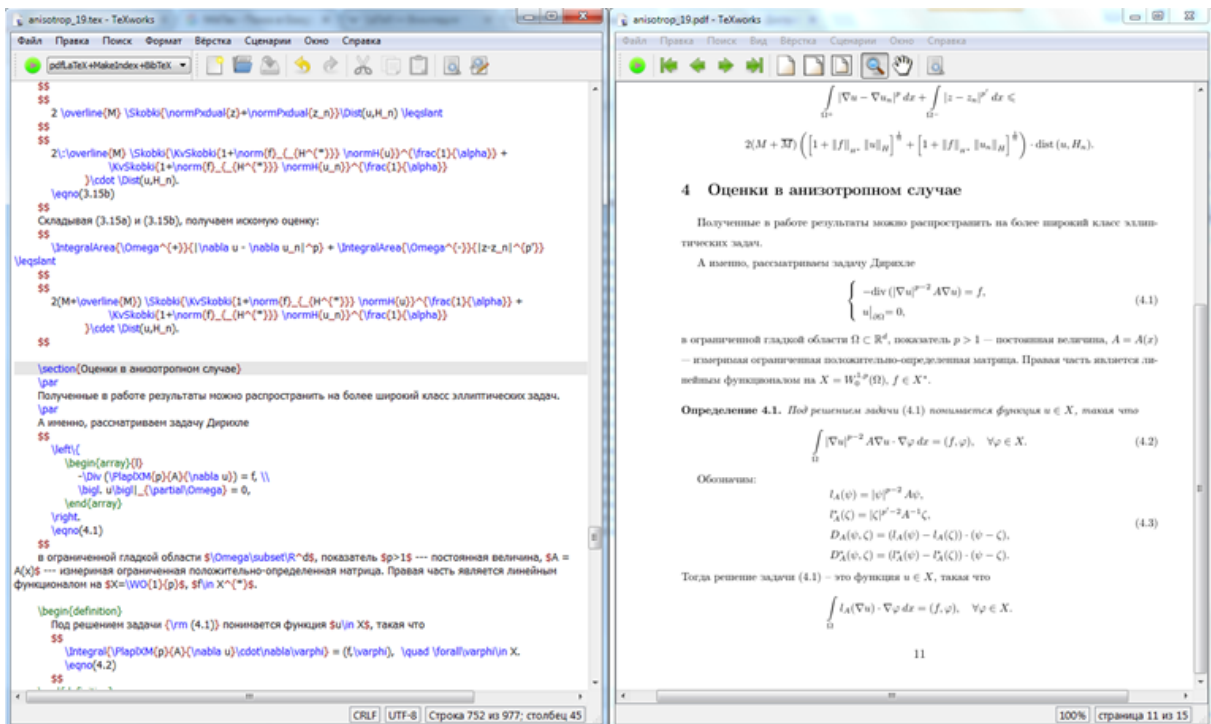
anisotrop_19.tex - TeXworks

Файл Правка Поиск Формат Вёрстка Сценарии Окно Справка

pdfLaTeX+MakeIndex+BibTeX

$$
2 \overline{M} \Skobki{\normPxdual{z}+\normPxdual{z_n}}\Dist(u,H_n) \leqslant
$$
$$
2\:\overline{M} \Skobki{\KvSkobki{1+\norm{f}_{_{H^{*}}} \normH{u}}^{\frac{1}{\alpha}} +
\KvSkobki{1+\norm{f}_{_{H^{*}}} \normH{u_n}}^{\frac{1}{\alpha}}
}\cdot \Dist(u,H_n).
\eqno(3.15b)
$$
Складывая (3.15a) и (3.15b), получаем искомую оценку:
$$
\IntegralArea{\Omega^{+}}{|\nabla u - \nabla u_n|^p} + \IntegralArea{\Omega^{-}}{|z-z_n|^{p'}}
\leqslant
$$
$$
2(M+\overline{M}) \Skobki{\KvSkobki{1+\norm{f}_{_{H^{*}}} \normH{u}}^{\frac{1}{\alpha}} +
\KvSkobki{1+\norm{f}_{_{H^{*}}} \normH{u_n}}^{\frac{1}{\alpha}}
}\cdot \Dist(u,H_n).
$$

\section{Оценки в анизотропном случае}
\par
Полученные в работе результаты можно распространить на более широкий класс эллиптических задач.
\par
А именно, рассматриваем задачу Дирихле
$$
\left\{
\begin{array}{l}
-\Div (\PlapIXM{p}{A}{\nabla u}) = f, \\
\bigl. u\bigl|_{\partial\Omega} = 0,
\end{array}
\right.
\eqno(4.1)
$$
в ограниченной гладкой области $\Omega\subset\R^d$, показатель $p>1$ --- постоянная величина, $A = A(x)$ --- измеримая ограниченная положительно-определенная матрица. Правая часть является линейным функционалом на $X=\WO{1}{p}$, $f\in X^{*}$.

\begin{definition}
Под решением задачи {\rm (4.1)} понимается функция $u\in X$, такая что
$$
\Integral{\PlapIXM{p}{A}{\nabla u}\cdot\nabla\varphi} = (f,\varphi), \quad \forall\varphi\in X.
\eqno(4.2)
$$

CRLF | UTF-8 | Строка 752 из 977; столбец 45

anisotrop_19.pdf - TeXworks

Файл Правка Поиск Вид Вёрстка Сценарии Окно Справка

$\int_{\Omega^+} |\nabla u - \nabla u_n|^p\,dx + \int_{\Omega^-} |z - z_n|^{p'}\,dx \leqslant$

$2(M + \overline{M})\left(\left[1 + \|f\|_{H^*}\|u\|_H\right]^{\frac{1}{\alpha}} + \left[1 + \|f\|_{H^*}\|u_n\|_H\right]^{\frac{1}{\alpha}}\right)\cdot \operatorname{dist}(u, H_n).$

4 Оценки в анизотропном случае

Полученные в работе результаты можно распространить на более широкий класс эллиптических задач.

А именно, рассматриваем задачу Дирихле

$\begin{cases} -\operatorname{div}(|\nabla u|^{p-2} A\nabla u) = f, \\ u|_{\partial\Omega} = 0, \end{cases}$ (4.1)

в ограниченной гладкой области $\Omega \subset \mathbb{R}^d$, показатель $p > 1$ — постоянная величина, $A = A(x)$ — измеримая ограниченная положительно-определенная матрица. Правая часть является линейным функционалом на $X = W_0^{1,p}(\Omega)$, $f \in X^*$.

Определение 4.1. Под решением задачи (4.1) понимается функция $u \in X$, такая что

$\int_\Omega |\nabla u|^{p-2} A\nabla u \cdot \nabla\varphi\,dx = (f, \varphi), \quad \forall\varphi \in X.$ (4.2)

Обозначим:

$l_A(\psi) = |\psi|^{p-2} A\psi,$
$l_A^*(\zeta) = |\zeta|^{p'-2} A^{-1}\zeta,$
$D_A(\psi, \zeta) = (l_A(\psi) - l_A(\zeta))\cdot(\psi - \zeta),$
$D_A^*(\psi, \zeta) = (l_A^*(\psi) - l_A^*(\zeta))\cdot(\psi - \zeta).$ (4.3)

Тогда решение задачи (4.1) – это функция $u \in X$, такая что

$\int_\Omega l_A(\nabla u)\cdot\nabla\varphi\,dx = (f, \varphi), \quad \forall\varphi \in X.$

11

100% | страница 11 из 15